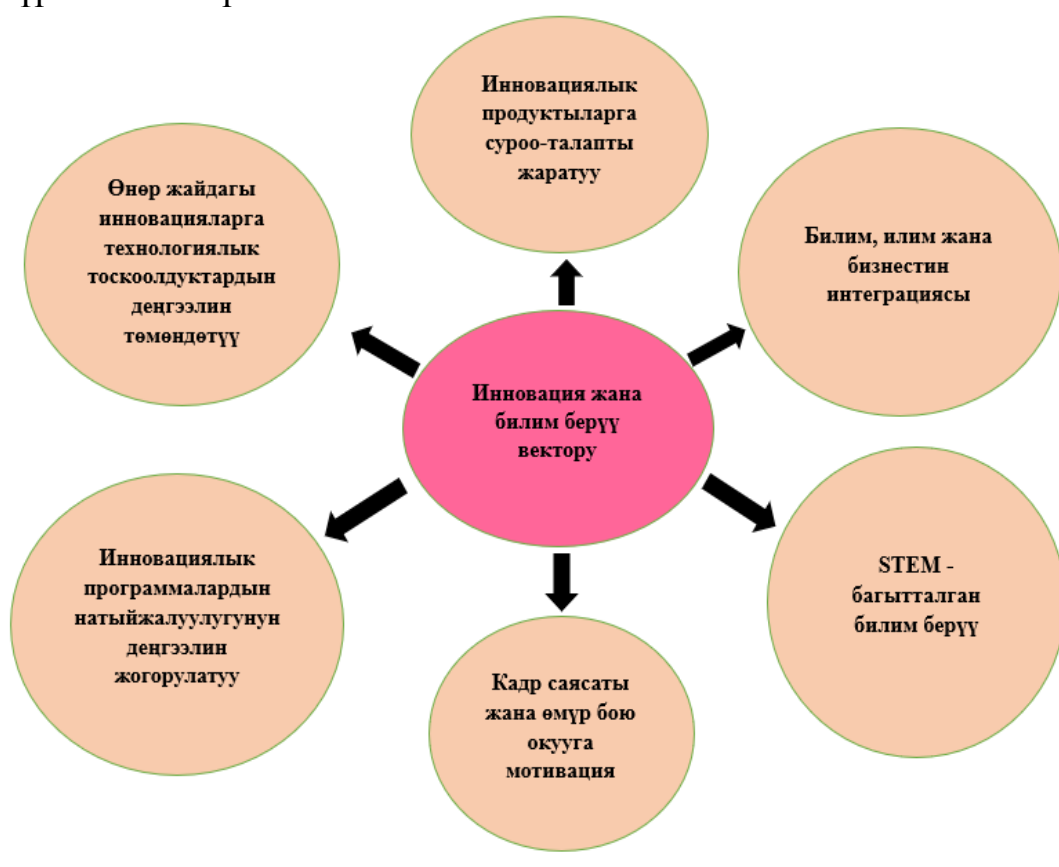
Инновация жана билим берүү вектору

Инновациялык продуктыларга суроо-талапты жаратуу

Билим, илим жана бизнестин интеграциясы

STEM - багытталган билим берүү

Кадр саясаты жана өмүр бою окууга мотивация

Инновациялык программалардын натыйжалуулугунун деңгээлин жогорулатуу

Өнөр жайдагы инновацияларга технологиялык тоскоолдуктардын деңгээлин төмөндөтүү